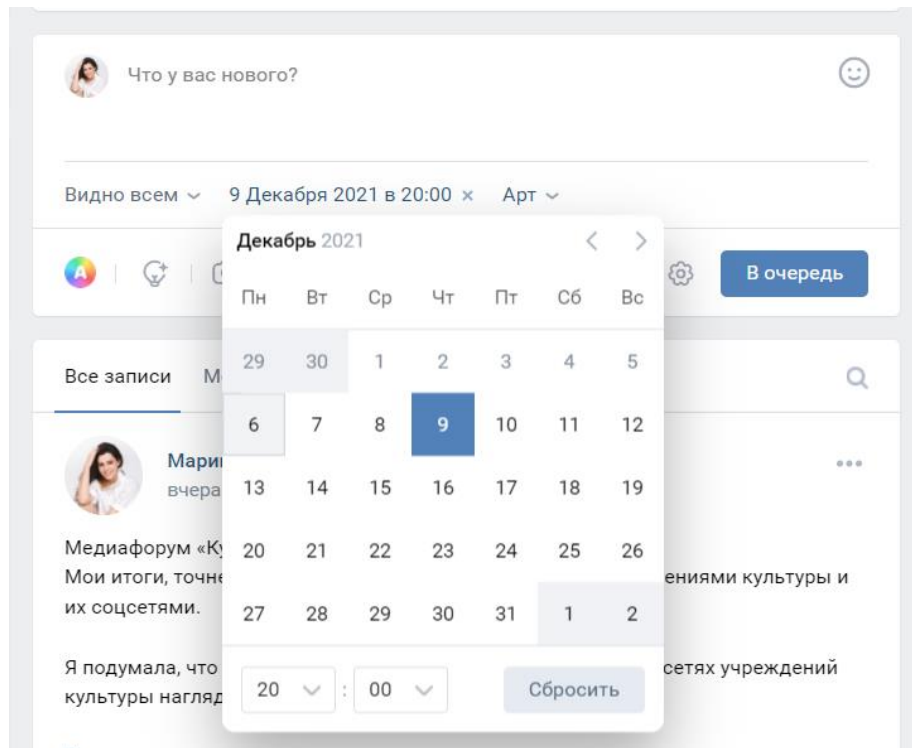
Что у вас нового?

Видно всем 9 Декабря 2021 в 20:00 × Арт

В очередь

Все записи М

Мари
вчера

Медиафорум «Ку
Мои итоги, точне ениями культуры и их соцсетями.

Я подумала, что сетях учреждений культуры нагляд

Декабрь 2021

| Пн | Вт | Ср | Чт | Пт | Сб | Вс |
|---|---|---|---|---|---|---|
| 29 | 30 | 1 | 2 | 3 | 4 | 5 |
| 6 | 7 | 8 | 9 | 10 | 11 | 12 |
| 13 | 14 | 15 | 16 | 17 | 18 | 19 |
| 20 | 21 | 22 | 23 | 24 | 25 | 26 |
| 27 | 28 | 29 | 30 | 31 | 1 | 2 |

20 : 00 Сбросить